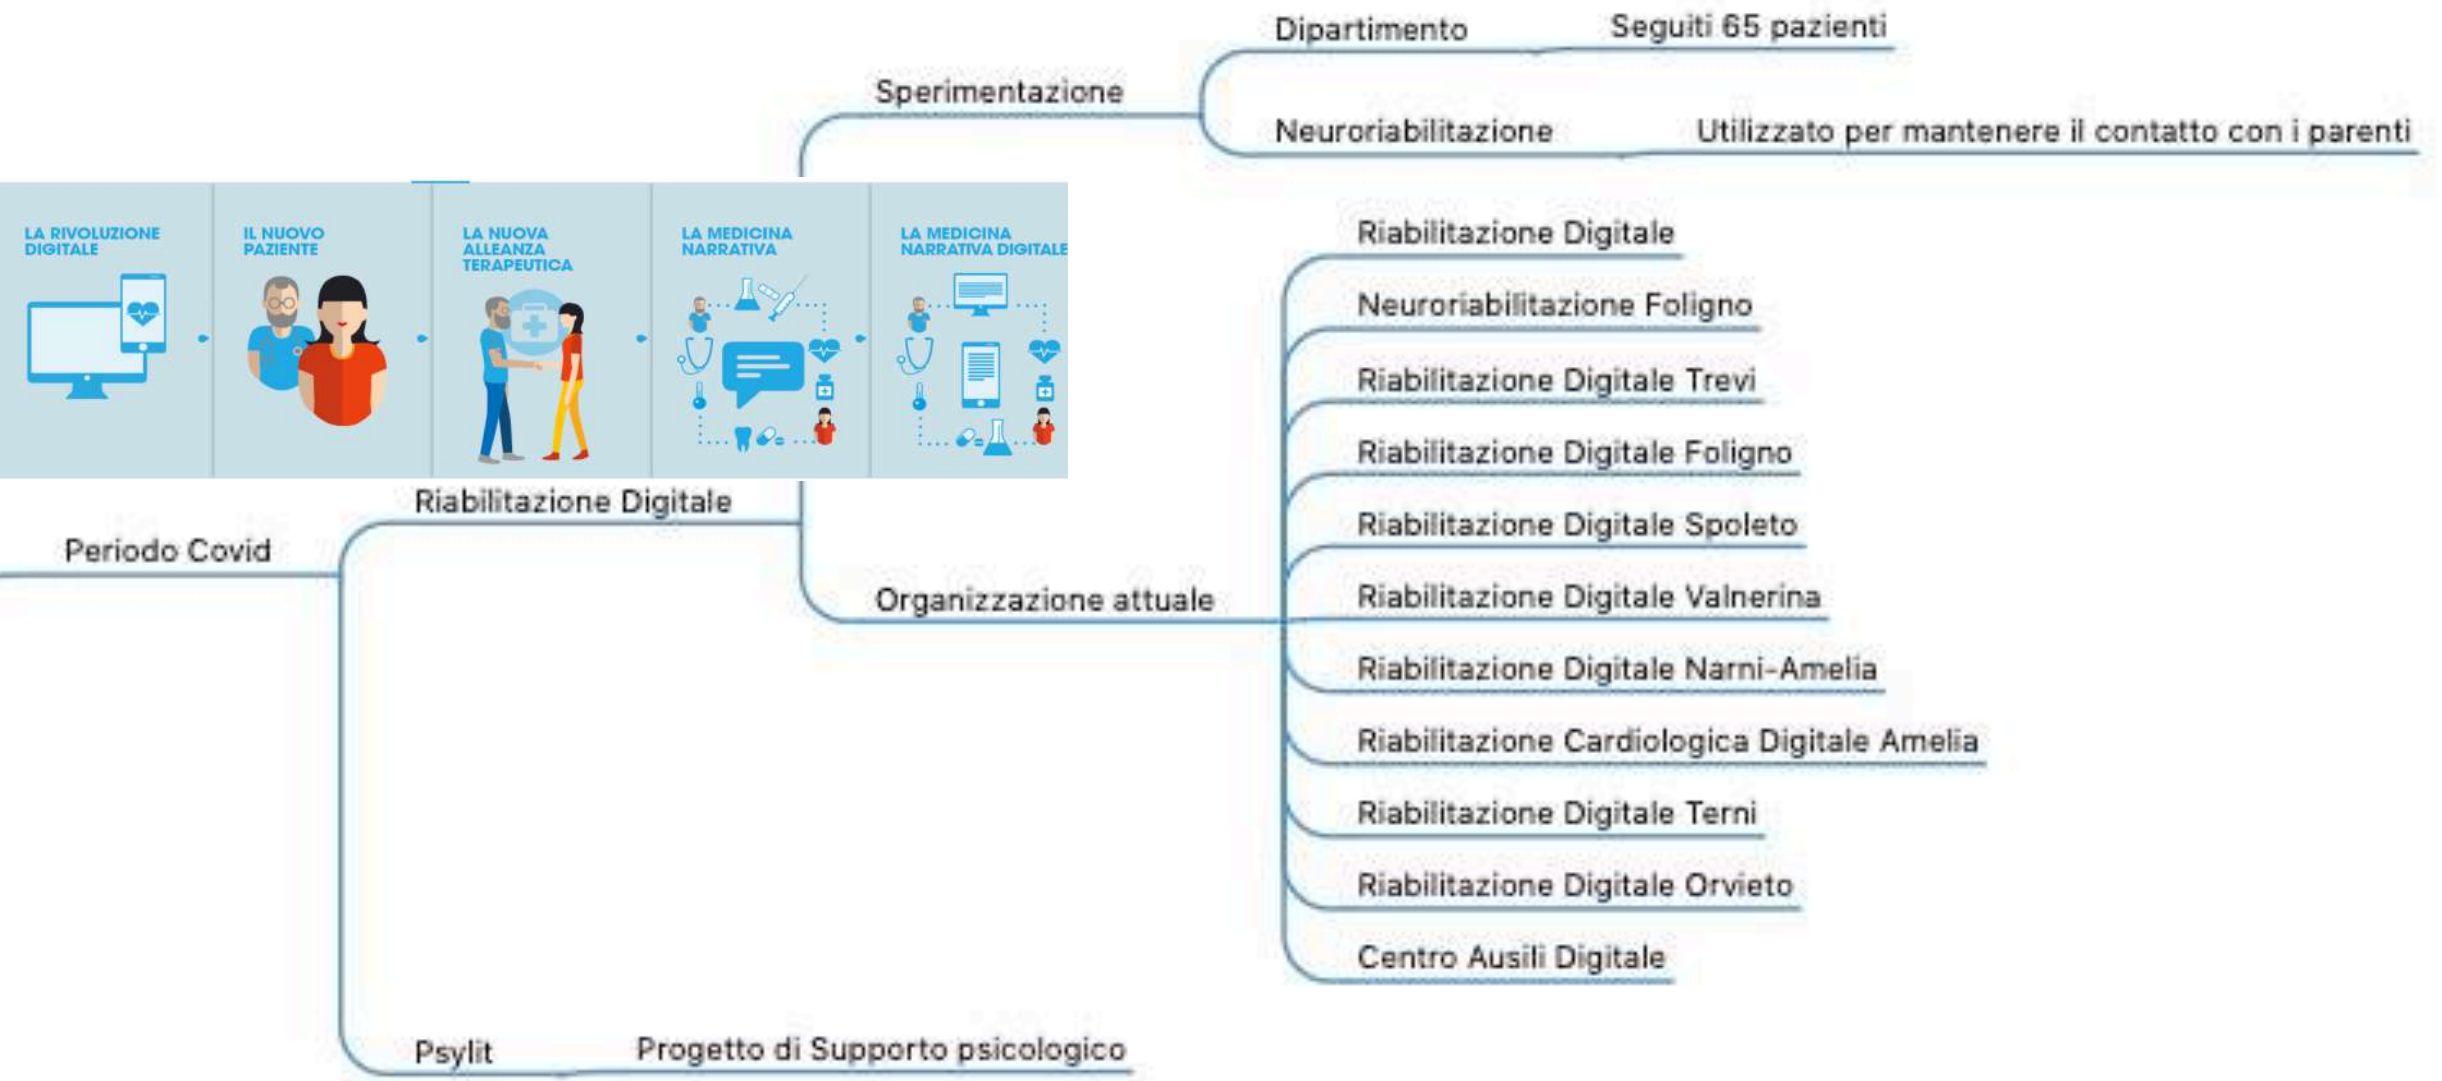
Sperimentazione

Dipartimento

Seguiti 65 pazienti

Neuroriabilitazione

Utilizzato per mantenere il contatto con i parenti

LA RIVOLUZIONE DIGITALE

IL NUOVO PAZIENTE

LA NUOVA ALLEANZA TERAPEUTICA

LA MEDICINA NARRATIVA

LA MEDICINA NARRATIVA DIGITALE

Periodo Covid

Riabilitazione Digitale

Organizzazione attuale

Riabilitazione Digitale

Neuroriabilitazione Foligno

Riabilitazione Digitale Trevi

Riabilitazione Digitale Foligno

Riabilitazione Digitale Spoleto

Riabilitazione Digitale Valnerina

Riabilitazione Digitale Narni-Amelia

Riabilitazione Cardiologica Digitale Amelia

Riabilitazione Digitale Terni

Riabilitazione Digitale Orvieto

Centro Ausili Digitale

Psylit

Progetto di Supporto psicologico